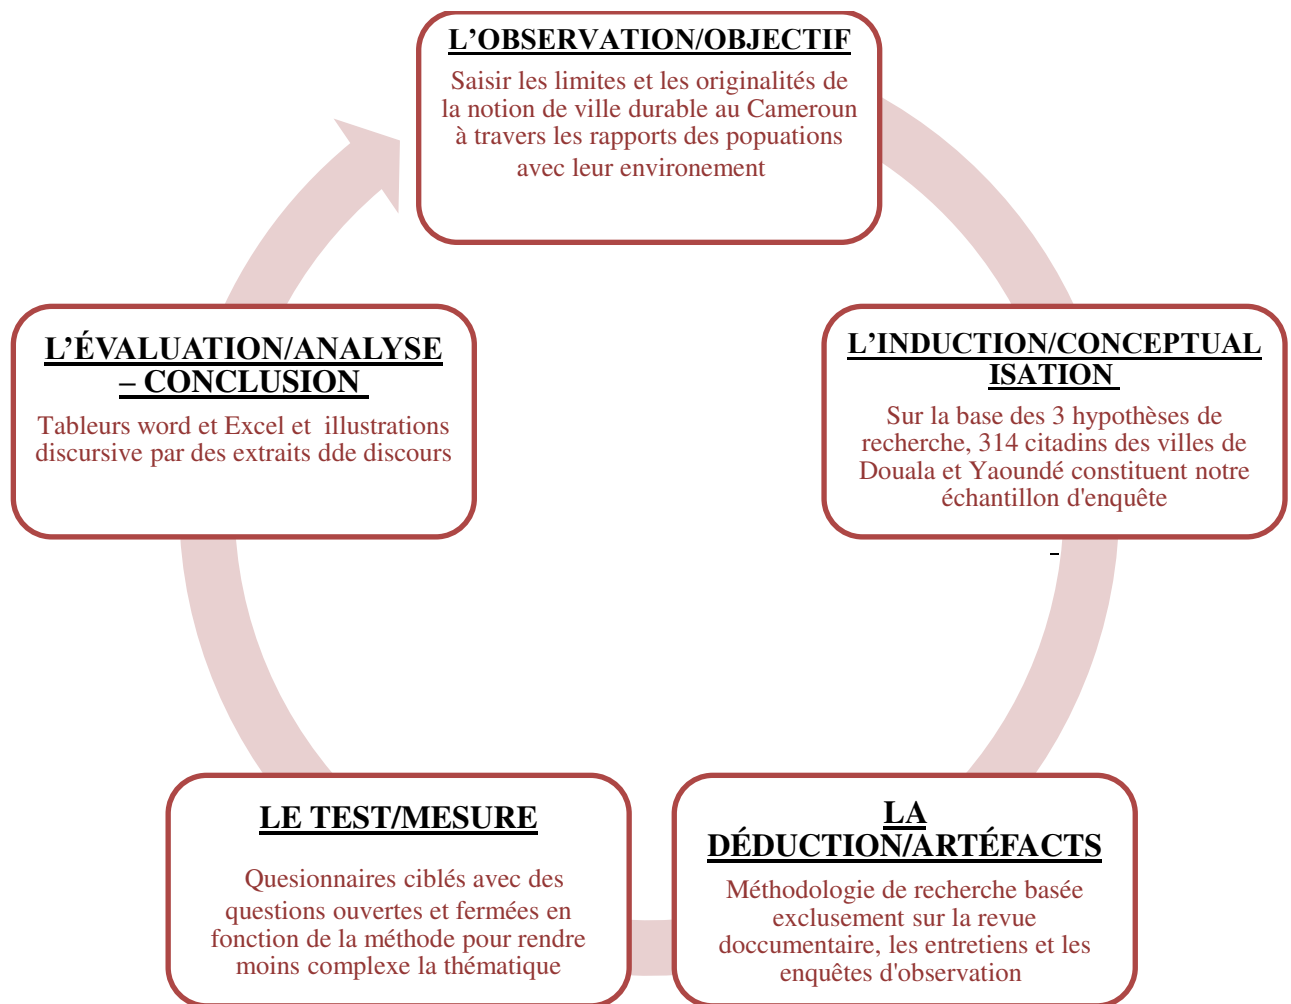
L’OBSERVATION/OBJECTIF

Saisir les limites et les originalités de la notion de ville durable au Cameroun à travers les rapports des popuations avec leur environement

L’INDUCTION/CONCEPTUALISATION

Sur la base des 3 hypothèses de recherche, 314 citadins des villes de Douala et Yaoundé constituent notre échantillon d'enquête

LA DÉDUCTION/ARTÉFACTS

Méthodologie de recherche basée exclusement sur la revue doccumentaire, les entretiens et les enquêtes d'observation

LE TEST/MESURE

Quesionnaires ciblés avec des questions ouvertes et fermées en fonction de la méthode pour rendre moins complexe la thématique

L’ÉVALUATION/ANALYSE – CONCLUSION

Tableurs word et Excel et illustrations discursive par des extraits dde discours